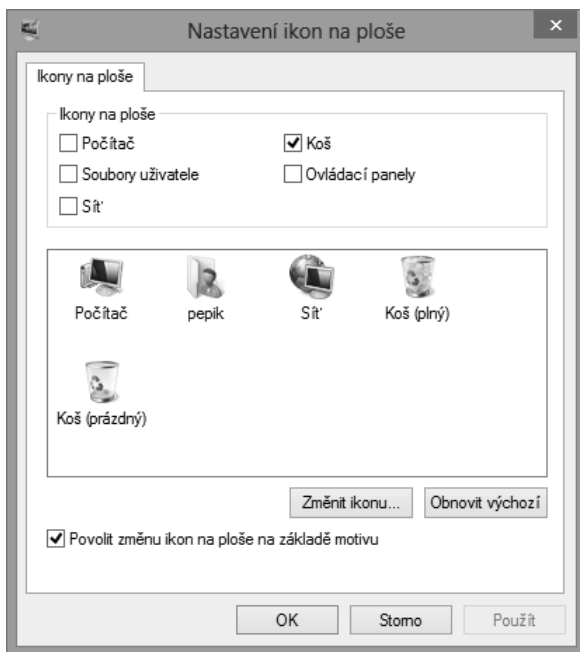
Nastavení ikon na ploše

Ikony na ploše

Ikony na ploše
Počítač
Koš
Soubory uživatele
Ovládací panely
Síť

Počítač
pepik
Síť
Koš (plný)
Koš (prázdný)

Změnit ikonu...
Obnovit výchozí

Povolit změnu ikon na ploše na základě motivu

OK
Storno
Použít